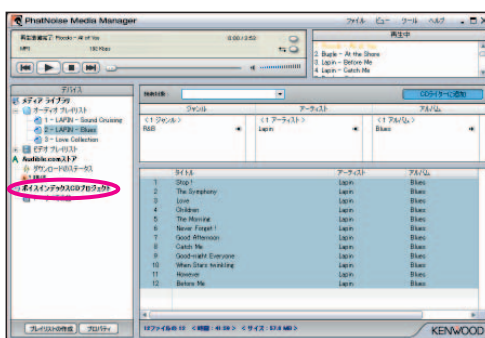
PhatNoise Media Manager

ファイル ビュー ツール ヘルプ

再生数完了: Piccolo - All of You 0:00 / 2:52
MP3 192 Kbps

再生中
2. Bugle - At the Shore
3. Lapin - Before Me
4. Lapin - Catch Me

デバイス
メディア ライブラリ
オーディオ プレイリスト
1 - LAPIN - Sound Cruising
2 - LAPIN - Blues
3 - Love Collection
ビデオ プレイリスト
Audible.comストア
ダウンロードのステータス
ボイスインデックスCDプロジェクト

Search:
CDライターに追加

| ジャンル | アーティスト | アルバム |
|---|---|---|
| <1 ジャンル> | <1 アーティスト> | <1 アルバム> |
| R&B | Lapin | Blues |

| | タイトル | アーティスト | アルバム |
|---|---|---|---|
| 1 | Stop ! | Lapin | Blues |
| 2 | The Symphony | Lapin | Blues |
| 3 | Love | Lapin | Blues |
| 4 | Children | Lapin | Blues |
| 5 | The Morning | Lapin | Blues |
| 6 | Never Forget ! | Lapin | Blues |
| 7 | Good Afternoon | Lapin | Blues |
| 8 | Catch Me | Lapin | Blues |
| 9 | Good-night Everyone | Lapin | Blues |
| 10 | When Stars twinkling | Lapin | Blues |
| 11 | However | Lapin | Blues |
| 12 | Before Me | Lapin | Blues |

プレイリストの作成 プロパティ

12ファイル 12 <時間: 41:39> <サイズ: 57.8 MB>

KENWOOD